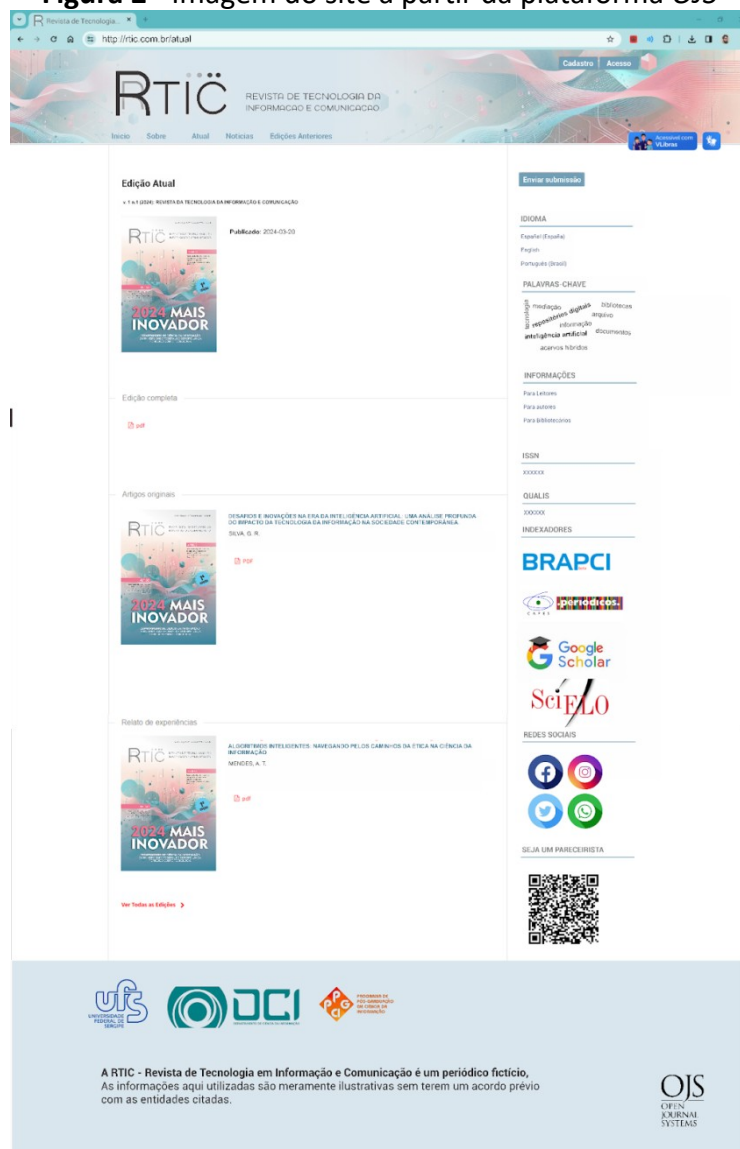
Figura 1 - Imagem do site a partir da plataforma OJS

Revista de Tecnologia...

http://rtic.com.br/atual

Cadastro Acesso

RTIC REVISTA DE TECNOLOGIA DA INFORMACAO E COMUNICACAO

Início Sobre Atual Notícias Edições Anteriores

Acessível com VLibras

Edição Atual

v. 1 n.1 (2024): REVISTA DA TECNOLOGIA DA INFORMAÇÃO E COMUNICAÇÃO

Publicado: 2024-03-03

2024 MAIS INOVADOR

Edição completa

pdf

Artigos originais

DESAFIOS E INOVAÇÕES NA ERA DA INTELIGÊNCIA ARTIFICIAL: UMA ANÁLISE PROFUNDA DO IMPACTO DA TECNOLOGIA DA INFORMAÇÃO NA SOCIEDADE CONTEMPORÂNEA

SILVA, G. R.

PDF

Relato de experiências

ALGORITMOS INTELIGENTES: NAVEGANDO PELOS CAMINHOS DA ÉTICA NA CIÊNCIA DA INFORMAÇÃO

MENDES, A. T.

pdf

Ver Todas as Edições

Enviar submissão

IDIOMA

Español (España)
English
Português (Brasil)

PALAVRAS-CHAVE

tecnologia mediação repositórios digitais bibliotecas arquivo informação inteligência artificial documentos acervos híbridos

INFORMAÇÕES

Para Leitores
Para autores
Para bibliotecários

ISSN

XXXXXX

QUALIS

XXXXXX

INDEXADORES

BRAPCI

CAPES periódicos.

Google Scholar

SciELO

REDES SOCIAIS

SEJA UM PARECEIRISTA

UFS UNIVERSIDADE FEDERAL DE SERGIPE

DCI

PPGCI

A RTIC - Revista de Tecnologia em Informação e Comunicação é um periódico fictício,
As informações aqui utilizadas são meramente ilustrativas sem terem um acordo prévio com as entidades citadas.

OJS OPEN JOURNAL SYSTEMS